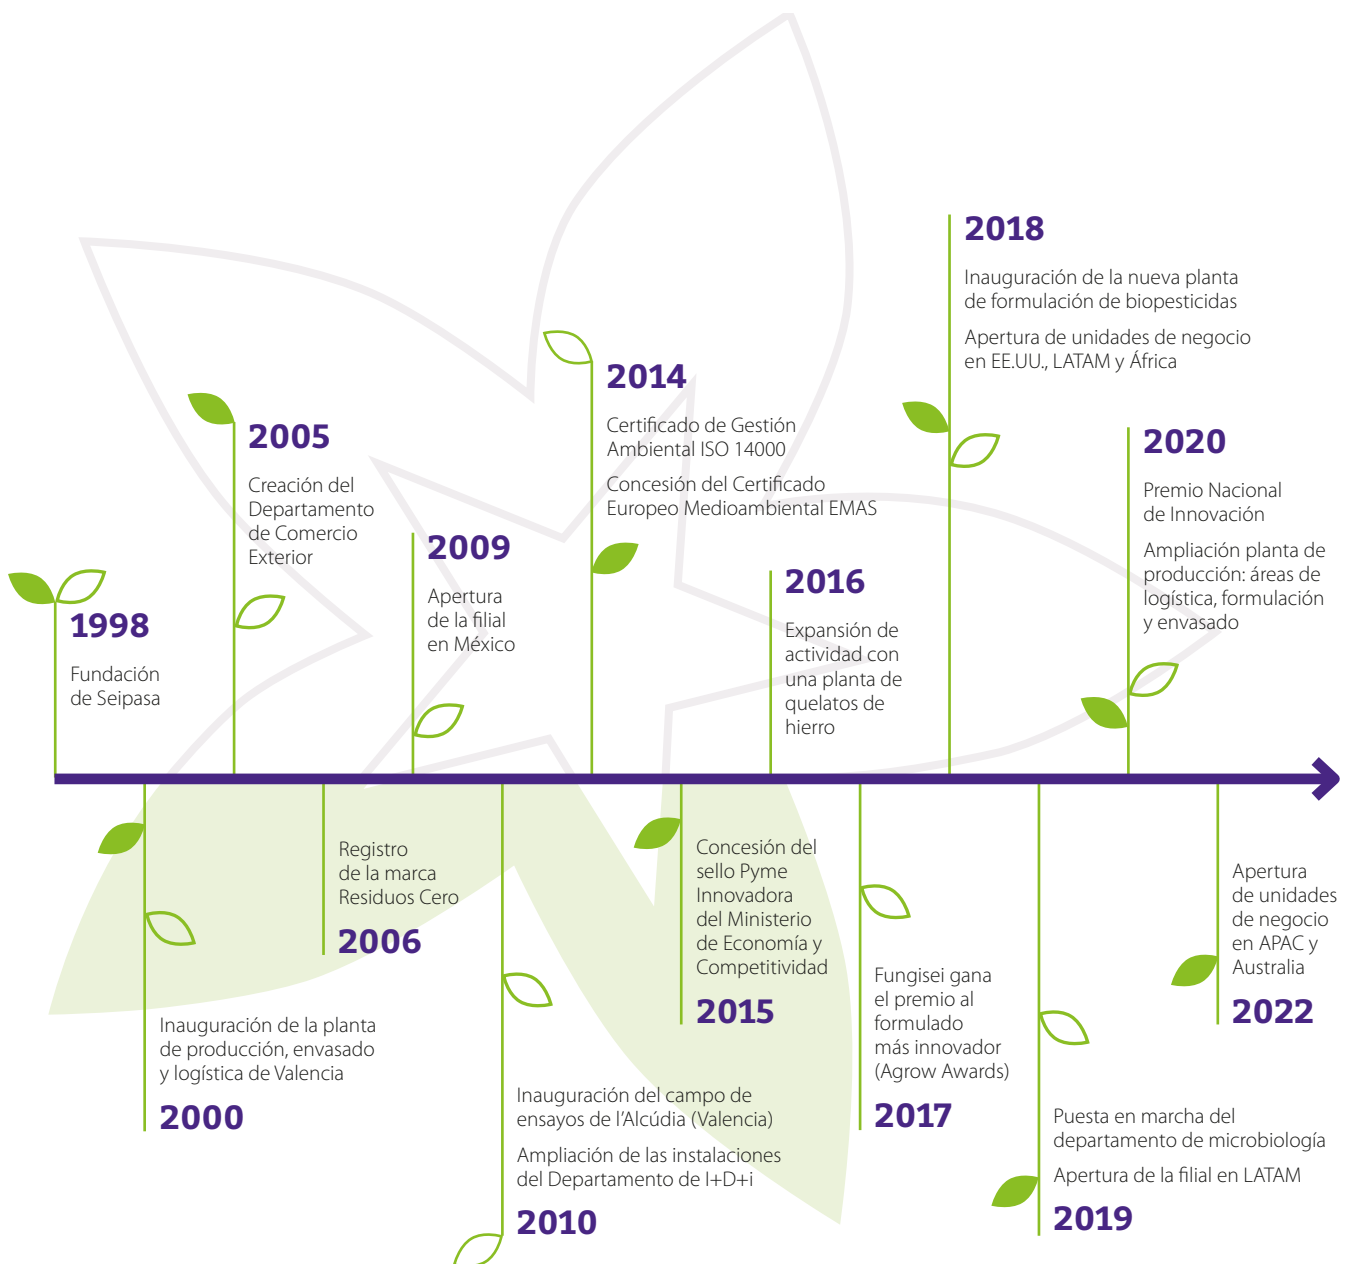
2018

Inauguración de la nueva planta de formulación de biopesticidas

Apertura de unidades de negocio en EE.UU., LATAM y África

2014

Certificado de Gestión Ambiental ISO 14000

Concesión del Certificado Europeo Medioambiental EMAS

2005

Creación del Departamento de Comercio Exterior

2020

Premio Nacional de Innovación

Ampliación planta de producción: áreas de logística, formulación y envasado

2009

Apertura de la filial en México

2016

Expansión de actividad con una planta de quelatos de hierro

1998

Fundación de Seipasa

Registro de la marca Residuos Cero

2006

Concesión del sello Pyme Innovadora del Ministerio de Economía y Competitividad

2015

Apertura de unidades de negocio en APAC y Australia

2022

Fungisei gana el premio al formulado más innovador (Agrow Awards)

2017

Inauguración de la planta de producción, envasado y logística de Valencia

2000

Inauguración del campo de ensayos de l'Alcúdia (Valencia)

Ampliación de las instalaciones del Departamento de I+D+i

2010

Puesta en marcha del departamento de microbiología

Apertura de la filial en LATAM

2019